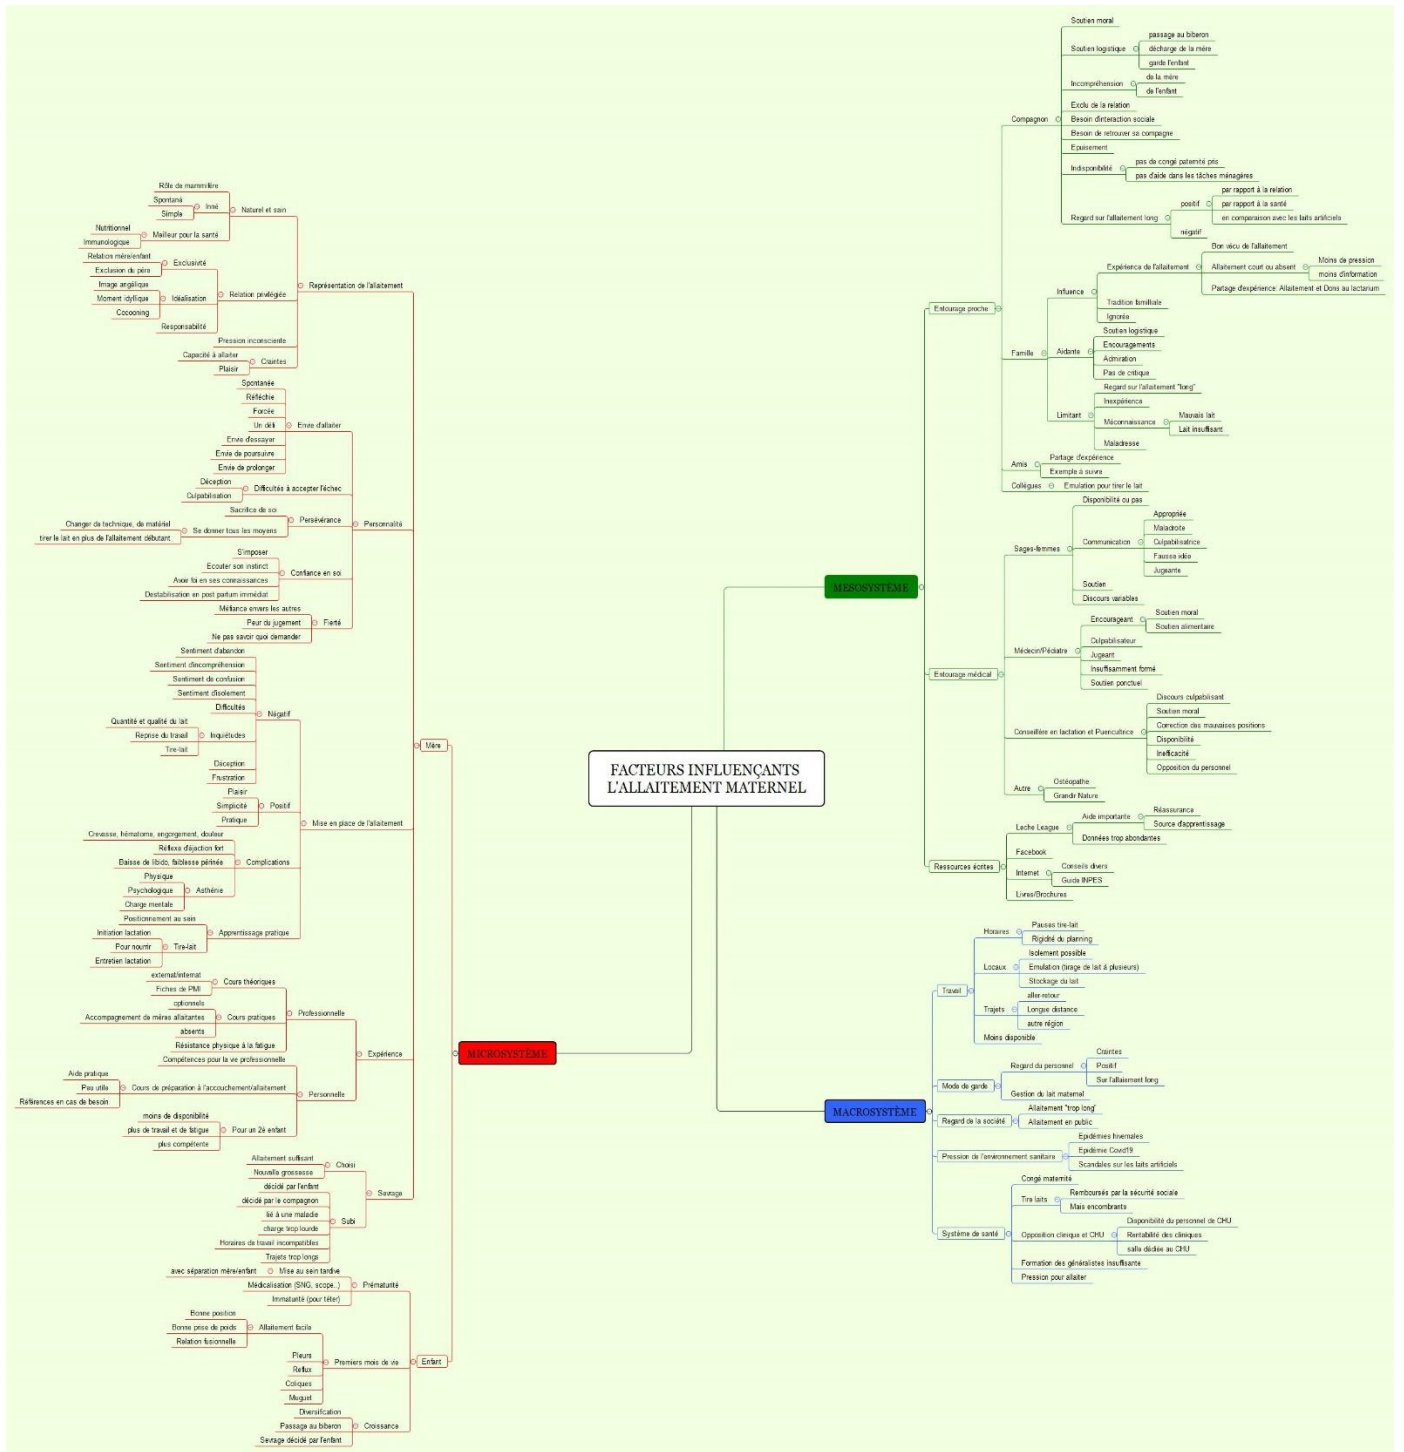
FACTEURS INFLUENÇANTS L'ALLAITEMENT MATERNEL

MICROSYSTÈME

Mère

Représentation de l'allaitement
Naturel et sain
Inné
Rôle de mammifère
Spontané
Simple
Meilleur pour la santé
Nutritionnel
Immunologique
Relation privilégiée
Exclusivité
Relation mère/enfant
Exclusion du père
Idéalisation
Image angélique
Moment idyllique
Cocooning
Responsabilité
Pression inconsciente
Craintes
Capacité à allaiter
Plaisir

Personnalité
Envie d'allaiter
Spontanée
Réfléchie
Forcée
Un défi
Envie d'essayer
Envie de poursuivre
Envie de prolonger
Difficultés à accepter l'échec
Déception
Culpabilisation
Persévérance
Sacrifice de soi
Se donner tous les moyens
Changer de technique, de matériel
tirer le lait en plus de l'allaitement débutant
Confiance en soi
S'imposer
Ecouter son instinct
Avoir foi en ses connaissances
Destabilisation en post partum immédiat
Fierté
Méfiance envers les autres
Peur du jugement
Ne pas savoir quoi demander

Mise en place de l'allaitement
Négatif
Sentiment d'abandon
Sentiment d'incompréhension
Sentiment de confusion
Sentiment d'isolement
Difficultés
Inquiétudes
Quantité et qualité du lait
Reprise du travail
Tire-lait
Déception
Frustration
Positif
Plaisir
Simplicité
Pratique
Complications
Crevasse, hématome, engorgement, douleur
Réflexe d'éjection fort
Baisse de libido, faiblesse périnée
Asthénie
Physique
Psychologique
Charge mentale
Apprentissage pratique
Positionnement au sein
Initiation lactation
Tire-lait
Pour nourrir
Entretien lactation

Expérience
Professionnelle
Cours théoriques
externat/internat
Fiches de PMI
Cours pratiques
optionnels
Accompagnement de mères allaitantes
absents
Résistance physique à la fatigue
Compétences pour la vie professionnelle
Personnelle
Cours de préparation à l'accouchement/allaitement
Aide pratique
Peu utile
Références en cas de besoin
Pour un 2è enfant
moins de disponibilité
plus de travail et de fatigue
plus compétente

Sevrage
Choisi
Allaitement suffisant
Nouvelle grossesse
décidé par l'enfant
Subi
décidé par le compagnon
lié à une maladie
charge trop lourde
Horaires de travail incompatibles
Trajets trop longs

Enfant
Mise au sein tardive
avec séparation mère/enfant
Prématurité
Médicalisation (SNG, scope..)
Immaturité (pour téter)
Allaitement facile
Bonne position
Bonne prise de poids
Relation fusionnelle
Premiers mois de vie
Pleurs
Reflux
Coliques
Muguet
Croissance
Diversification
Passage au biberon
Sevrage décidé par l'enfant

MESOSYSTÈME

Entourage proche
Compagnon
Soutien moral
Soutien logistique
passage au biberon
décharge de la mère
garde l'enfant
Incompréhension
de la mère
de l'enfant
Exclu de la relation
Besoin d'interaction sociale
Besoin de retrouver sa compagne
Epuisement
Indisponibilité
pas de congé paternité pris
pas d'aide dans les tâches ménagères
Regard sur l'allaitement long
positif
par rapport à la relation
par rapport à la santé
en comparaison avec les laits artificiels
négatif
Famille
Influence
Expérience de l'allaitement
Bon vécu de l'allaitement
Allaitement court ou absent
Moins de pression
moins d'information
Partage d'expérience: Allaitement et Dons au lactarium
Tradition familliale
Ignorée
Aidante
Soutien logistique
Encouragements
Admiration
Pas de critique
Limitant
Regard sur l'allaitement "long"
Inexpérience
Méconnaissance
Mauvais lait
Lait insuffisant
Maladresse
Amis
Partage d'expérience
Exemple à suivre
Collègues
Emulation pour tirer le lait

Entourage médical
Sages-femmes
Disponibilité ou pas
Communication
Appropriée
Maladroite
Culpabilisatrice
Fausse idée
Jugeante
Soutien
Discours variables
Médecin/Pédiatre
Encourageant
Soutien moral
Soutien alimentaire
Culpabilisateur
Jugeant
Insuffisamment formé
Soutien ponctuel
Conseillère en lactation et Puéricultrice
Discours culpabilisant
Soutien moral
Correction des mauvaises positions
Disponibilité
Inefficacité
Opposition du personnel
Autre
Ostéopathe
Grandir Nature

Ressources écrites
Leche League
Aide importante
Réassurance
Source d'apprentissage
Données trop abondantes
Facebook
Internet
Conseils divers
Guide INPES
Livres/Brochures

MACROSYSTÈME

Travail
Horaires
Pauses tire-lait
Rigidité du planning
Locaux
Isolement possible
Emulation (tirage de lait à plusieurs)
Stockage du lait
Trajets
aller-retour
Longue distance
autre région
Moins disponible

Mode de garde
Regard du personnel
Craintes
Positif
Sur l'allaitemnt long
Gestion du lait maternel

Regard de la société
Allaitement "trop long"
Allaitement en public

Pression de l'environnement sanitaire
Epidémies hivernales
Epidémie Covid19
Scandales sur les laits artificiels

Système de santé
Congé maternité
Tire laits
Remboursés par la sécurité sociale
Mais encombrants
Opposition clinique et CHU
Disponibilité du personnel de CHU
Rentabilité des cliniques
salle dédiée au CHU
Formation des généralistes insuffisante
Pression pour allaiter